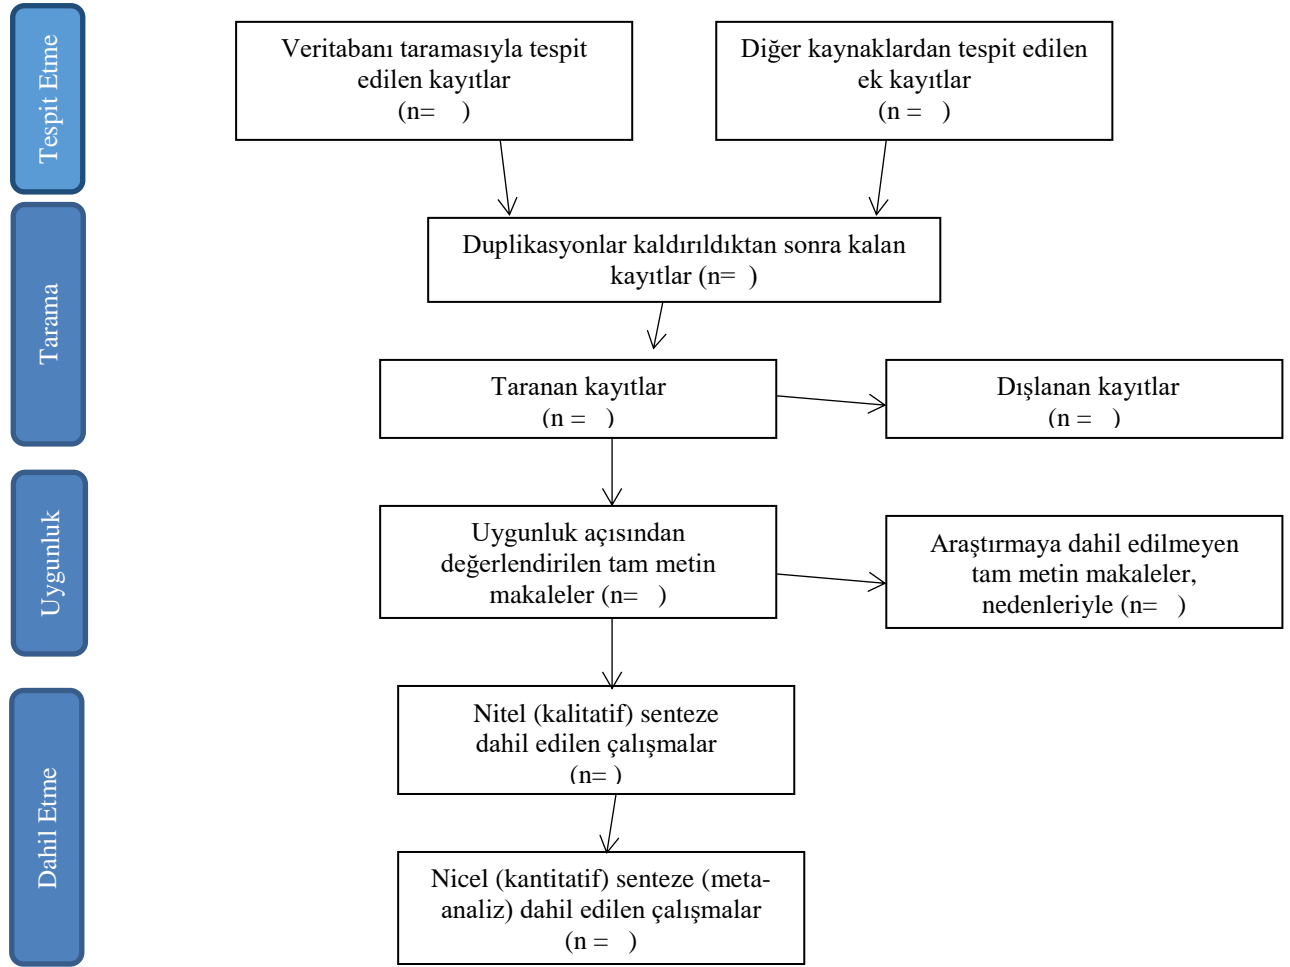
Tespit Etme

Veritabanı taramasıyla tespit edilen kayıtlar
(n= )

Diğer kaynaklardan tespit edilen ek kayıtlar
(n = )

Tarama

Duplikasyonlar kaldırıldıktan sonra kalan kayıtlar (n= )

Taranan kayıtlar
(n = )

Dışlanan kayıtlar
(n = )

Uygunluk

Uygunluk açısından değerlendirilen tam metin makaleler (n= )

Araştırmaya dahil edilmeyen tam metin makaleler, nedenleriyle (n= )

Dahil Etme

Nitel (kalitatif) senteze dahil edilen çalışmalar
(n= )

Nicel (kantitatif) senteze (meta-analiz) dahil edilen çalışmalar
(n = )